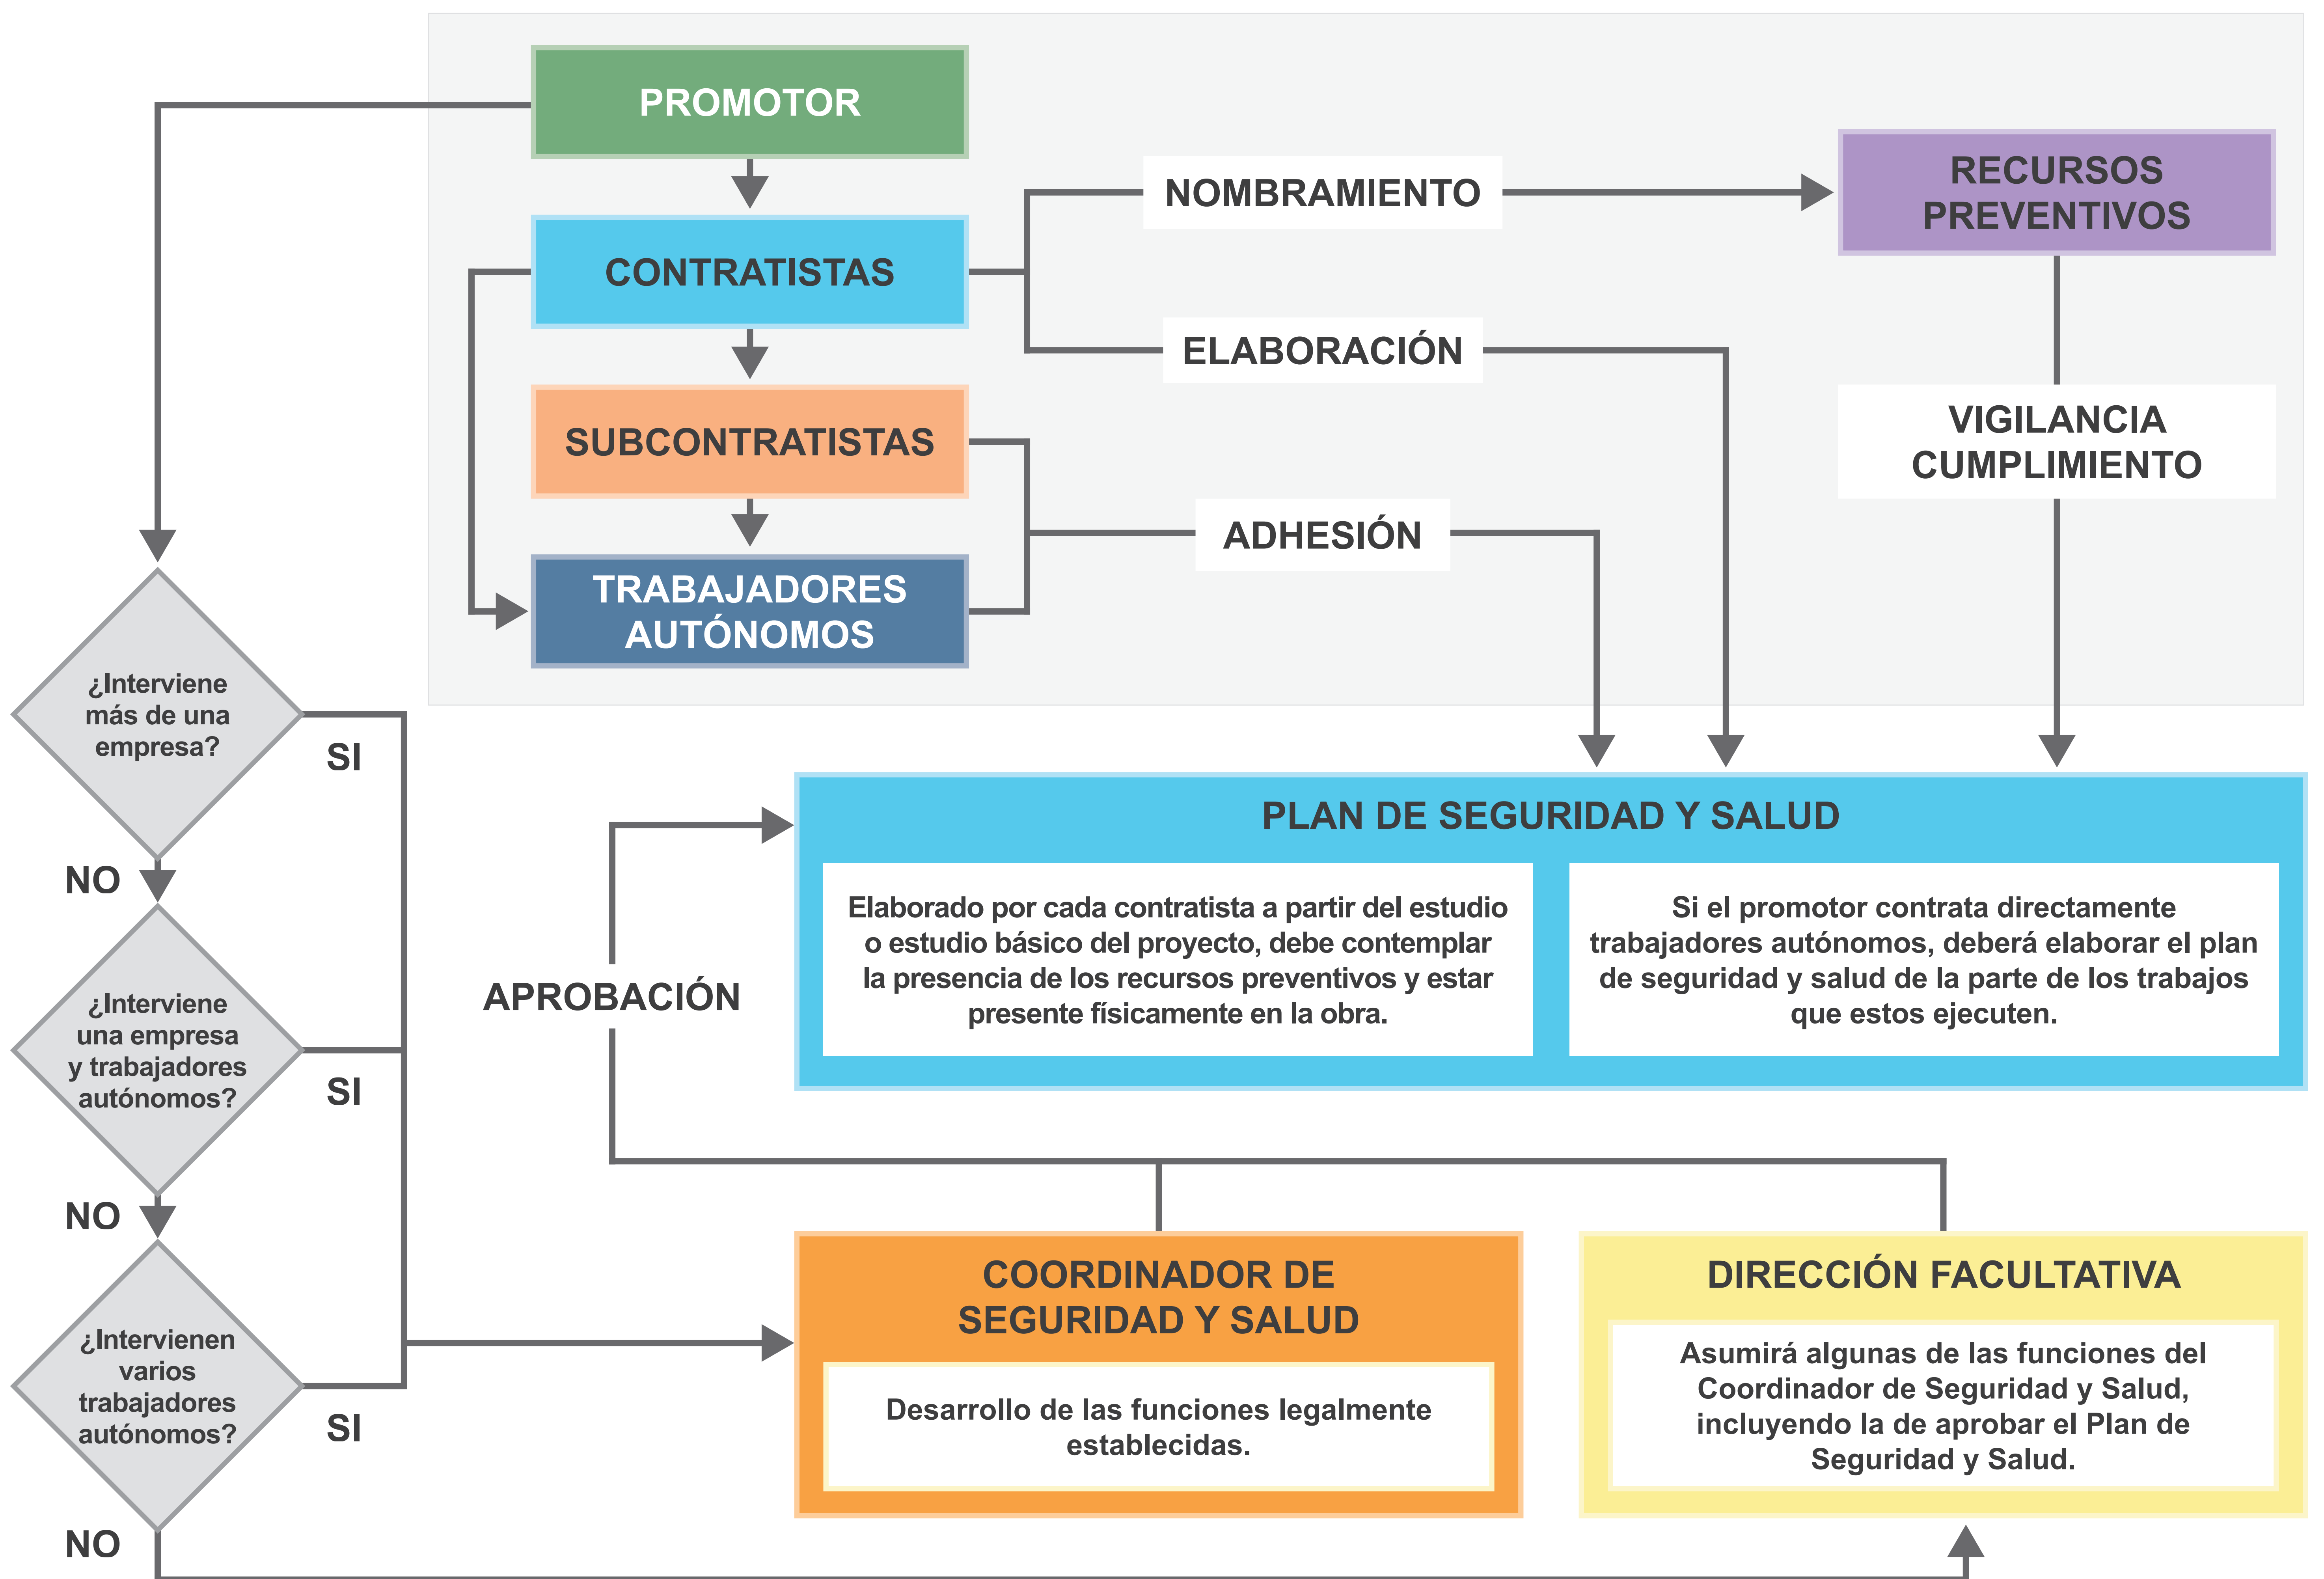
PROMOTOR

CONTRATISTAS

SUBCONTRATISTAS

TRABAJADORES AUTÓNOMOS

NOMBRAMIENTO

RECURSOS PREVENTIVOS

ELABORACIÓN

VIGILANCIA CUMPLIMIENTO

ADHESIÓN

¿Interviene más de una empresa?

SI

NO

¿Interviene una empresa y trabajadores autónomos?

SI

NO

¿Intervienen varios trabajadores autónomos?

SI

NO

APROBACIÓN

PLAN DE SEGURIDAD Y SALUD

Elaborado por cada contratista a partir del estudio o estudio básico del proyecto, debe contemplar la presencia de los recursos preventivos y estar presente físicamente en la obra.

Si el promotor contrata directamente trabajadores autónomos, deberá elaborar el plan de seguridad y salud de la parte de los trabajos que estos ejecuten.

COORDINADOR DE SEGURIDAD Y SALUD

Desarrollo de las funciones legalmente establecidas.

DIRECCIÓN FACULTATIVA

Asumirá algunas de las funciones del Coordinador de Seguridad y Salud, incluyendo la de aprobar el Plan de Seguridad y Salud.